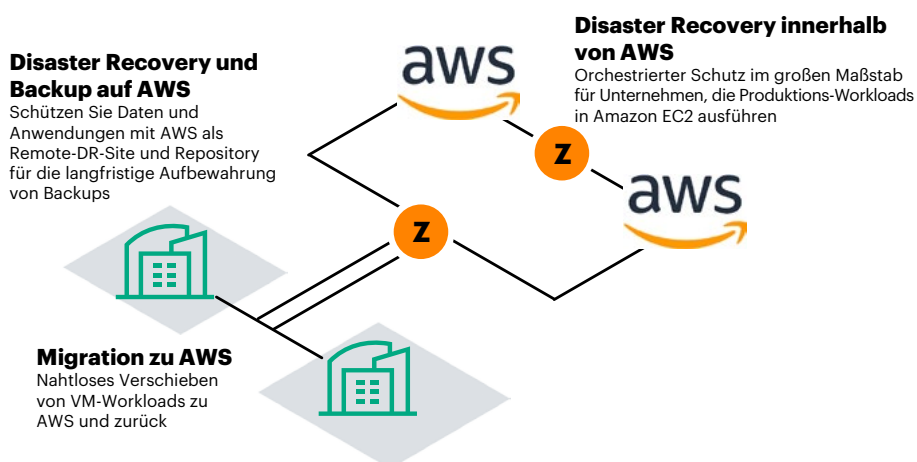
Disaster Recovery und Backup auf AWS
Schützen Sie Daten und Anwendungen mit AWS als Remote-DR-Site und Repository für die langfristige Aufbewahrung von Backups

aws

Disaster Recovery innerhalb von AWS
Orchestrierter Schutz im großen Maßstab für Unternehmen, die Produktions-Workloads in Amazon EC2 ausführen

z

aws

z

Migration zu AWS
Nahtloses Verschieben von VM-Workloads zu AWS und zurück